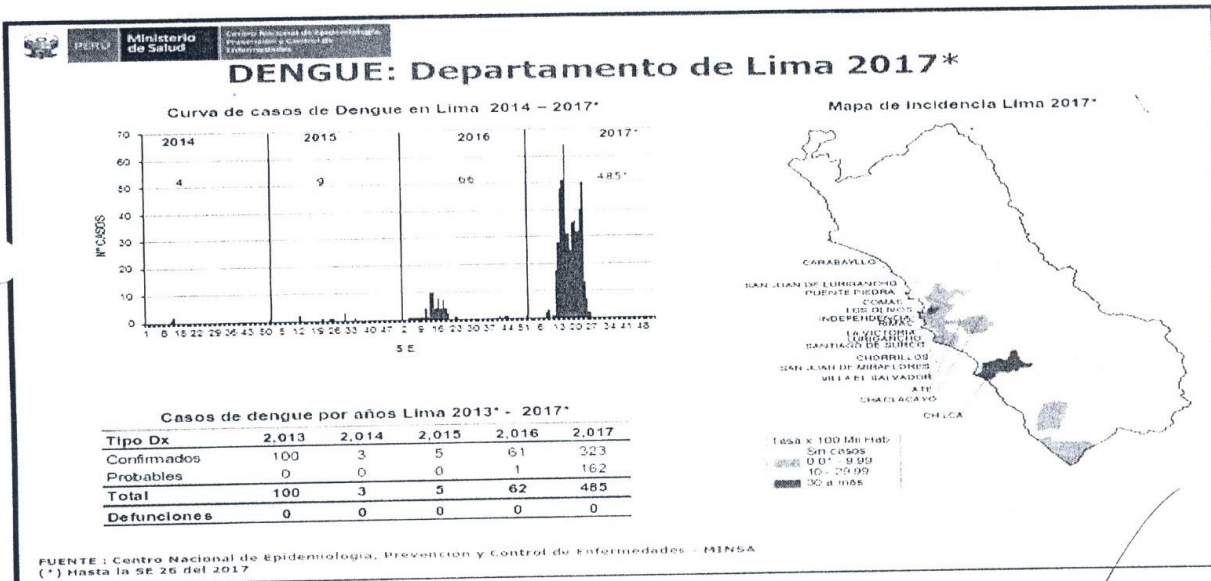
PERÚ Ministerio de Salud Centro Nacional de Epidemiología, Prevención y Control de Enfermedades

DENGUE: Departamento de Lima 2017*

Curva de casos de Dengue en Lima 2014 – 2017*

2014 4
2015 9
2016 66
2017* 485*

70
60
50
40
30
20
10
0

N° CASOS

1 8 15 22 29 36 43 50 5 12 19 26 33 40 47 2 9 16 23 30 37 44 51 6 13 20 27 34 41 48

S E

Mapa de Incidencia Lima 2017*

CARABAYLLO
SAN JUAN DE LURIGANCHO
PUENTE PIEDRA
COMAS
LOS OLIVOS
INDEPENDENCIA
RIMAC
LA VICTORIA
LURIGANCHO
SANTIAGO DE SURCO
CHORRILLOS
SAN JUAN DE MIRAFLORES
VILLA EL SALVADOR
ATE
CHACLACAYO
CHILCA

Tasa x 100 Mil Hab.
Sin casos
0.01 - 9.99
10 - 29.99
30 a más

Casos de dengue por años Lima 2013* - 2017*

| Tipo Dx | 2,013 | 2,014 | 2,015 | 2,016 | 2,017 |
|---|---|---|---|---|---|
| Confirmados | 100 | 3 | 5 | 61 | 323 |
| Probables | 0 | 0 | 0 | 1 | 162 |
| Total | 100 | 3 | 5 | 62 | 485 |
| Defunciones | 0 | 0 | 0 | 0 | 0 |

FUENTE : Centro Nacional de Epidemiologia, Prevencion y Control de Enfermedades - MINSA
(*) Hasta la SE 26 del 2017